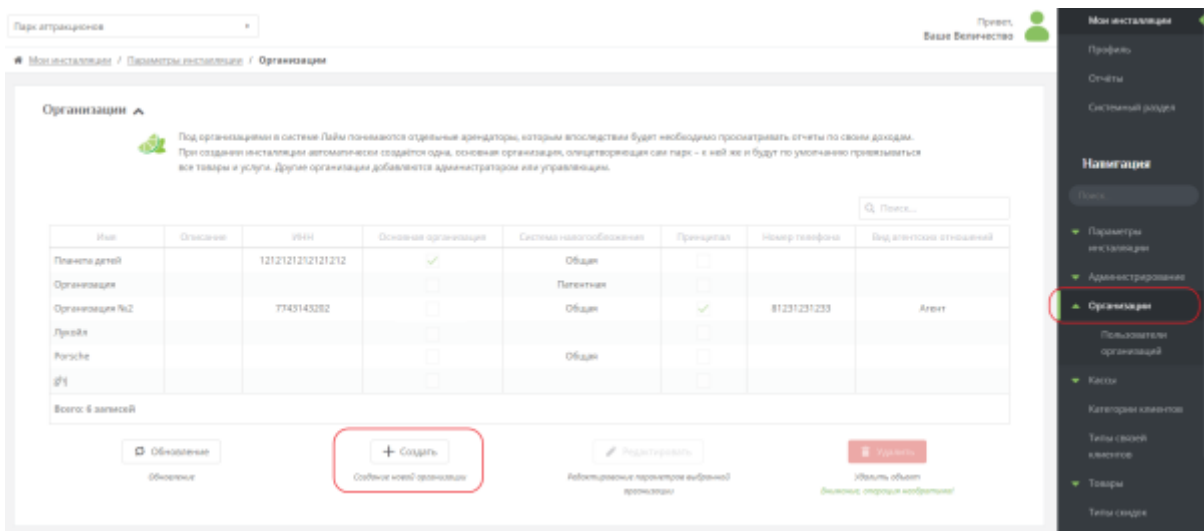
Парк аттракционов

Привет, Ваше Величество

Мои инсталляции / Параметры инсталляции / Организации

Организации

Под организациями в системе Лайм понимаются отдельные арендаторы, которым впоследствии будет необходимо просматривать отчеты по своим доходам. При создании инсталляции автоматически создаётся одна, основная организация, олицетворяющая сам парк – к ней же и будут по умолчанию привязываться все товары и услуги. Другие организации добавляются администратором или управляющим.

Поиск...

| Имя | Описание | ИНН | Основная организация | Система налогообложения | Принципал | Номер телефона | Вид агентских отношений |
|---|---|---|---|---|---|---|---|
| Планета детей | | 121212121212121212 | ✓ | Общая | | | |
| Организация | | | | Патентная | | | |
| Организация №2 | | 7743143202 | | Общая | ✓ | 81231231233 | Агент |
| Лукойл | | | | | | | |
| Porsche | | | | Общая | | | |
| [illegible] | | | | | | | |

Всего: 6 записей

Обновление
Обновление

+ Создать
Создание новой организации

Редактировать
Редактирование параметров выбранной организации

Удалить
Удалить объект
Внимание, операция необратима!

Мои инсталляции
Профиль
Отчёты
Системный раздел

Навигация
Поиск
Параметры инсталляции
Администрирование
Организации
Пользователи организаций
Кассы
Категории клиентов
Типы связей клиентов
Товары
Типы скидок